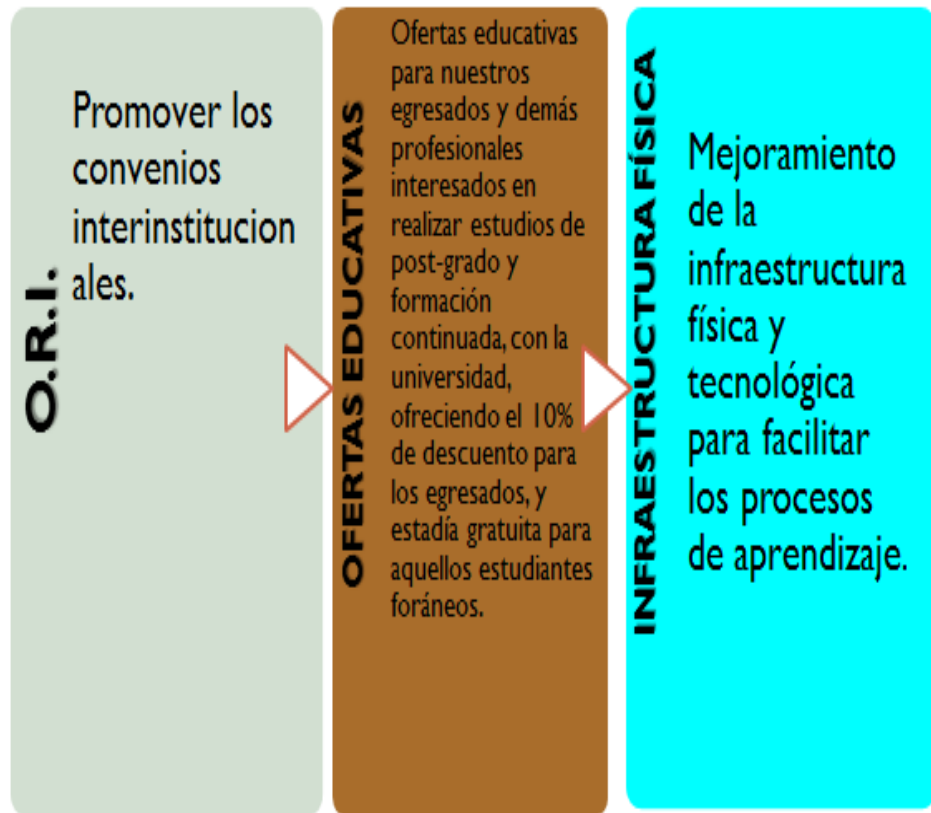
O.R.I.

Promover los convenios interinstitucion ales.

OFERTAS EDUCATIVAS

Ofertas educativas para nuestros egresados y demás profesionales interesados en realizar estudios de post-grado y formación continuada, con la universidad, ofreciendo el 10% de descuento para los egresados, y estadía gratuita para aquellos estudiantes foráneos.

INFRAESTRUCTURA FÍSICA

Mejoramiento de la infraestructura física y tecnológica para facilitar los procesos de aprendizaje.